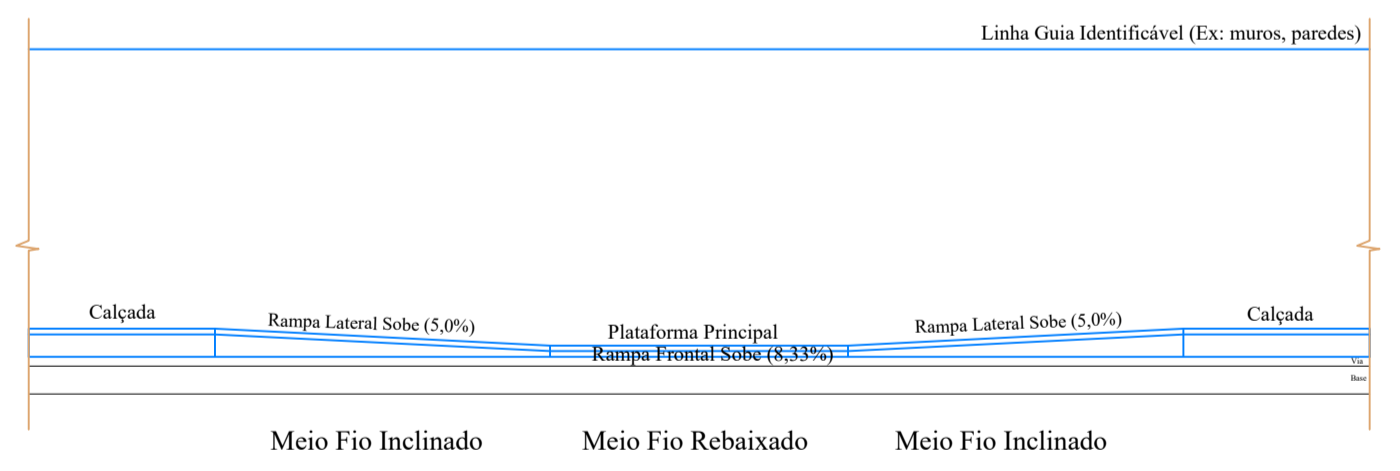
Linha Guia Identificável (Ex: muros, paredes)

Calçada

Rampa Lateral Sobe (5,0%)

Plataforma Principal

Rampa Frontal Sobe (8,33%)

Rampa Lateral Sobe (5,0%)

Calçada

Via

Base

Meio Fio Inclinado

Meio Fio Rebaixado

Meio Fio Inclinado